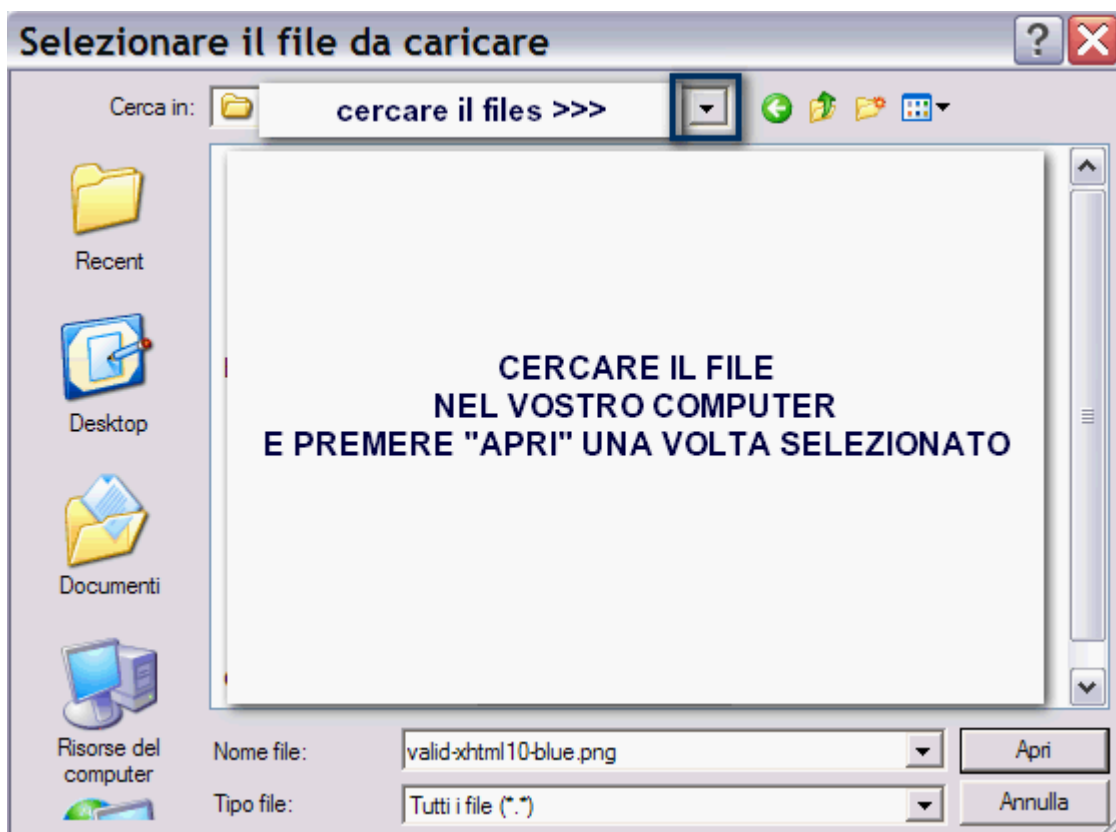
Selezionare il file da caricare

Cerca in:

cercare il files >>>

Recent

Desktop

Documenti

Risorse del computer

CERCARE IL FILE
NEL VOSTRO COMPUTER
E PREMERE "APRI" UNA VOLTA SELEZIONATO

Nome file: valid-xhtml10-blue.png

Tipo file: Tutti i file (*.*)

Apri

Annulla